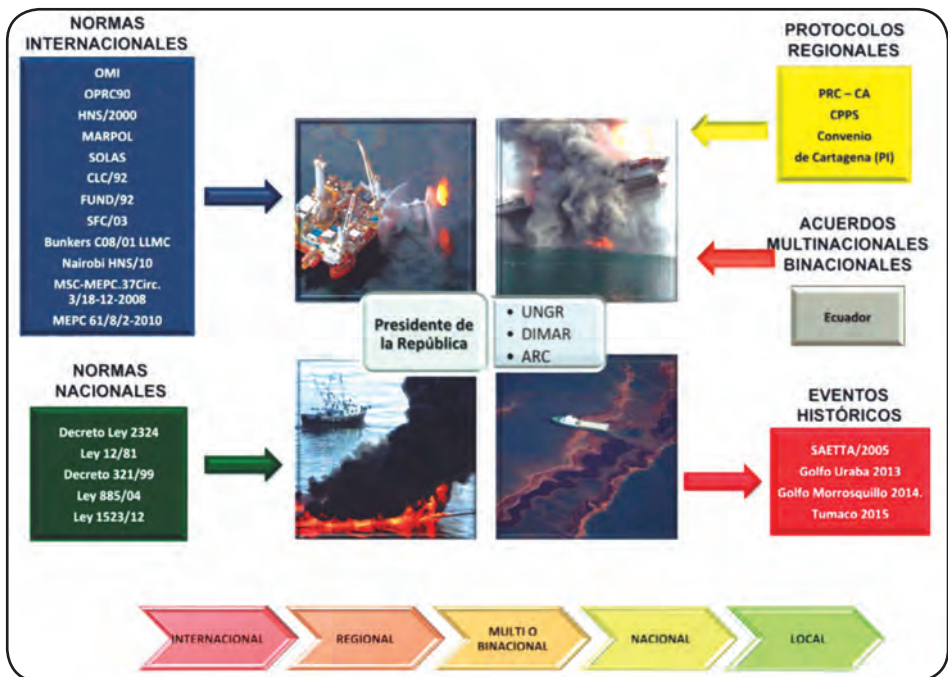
NORMAS INTERNACIONALES

OMI
OPRC90
HNS/2000
MARPOL
SOLAS
CLC/92
FUND/92
SFC/03
Bunkers C08/01 LLMC
Nairobi HNS/10
MSC-MEPC.37Circ. 3/18-12-2008
MEPC 61/8/2-2010

PROTOCOLOS REGIONALES

PRC – CA
CPPS
Convenio de Cartagena (PI)

ACUERDOS MULTINACIONALES BINACIONALES

Ecuador

Presidente de la República

• UNGR
• DIMAR
• ARC

NORMAS NACIONALES

Decreto Ley 2324
Ley 12/81
Decreto 321/99
Ley 885/04
Ley 1523/12

EVENTOS HISTÓRICOS

SAETTA/2005
Golfo Uraba 2013
Golfo Morrosquillo 2014.
Tumaco 2015

INTERNACIONAL
REGIONAL
MULTI O BINACIONAL
NACIONAL
LOCAL